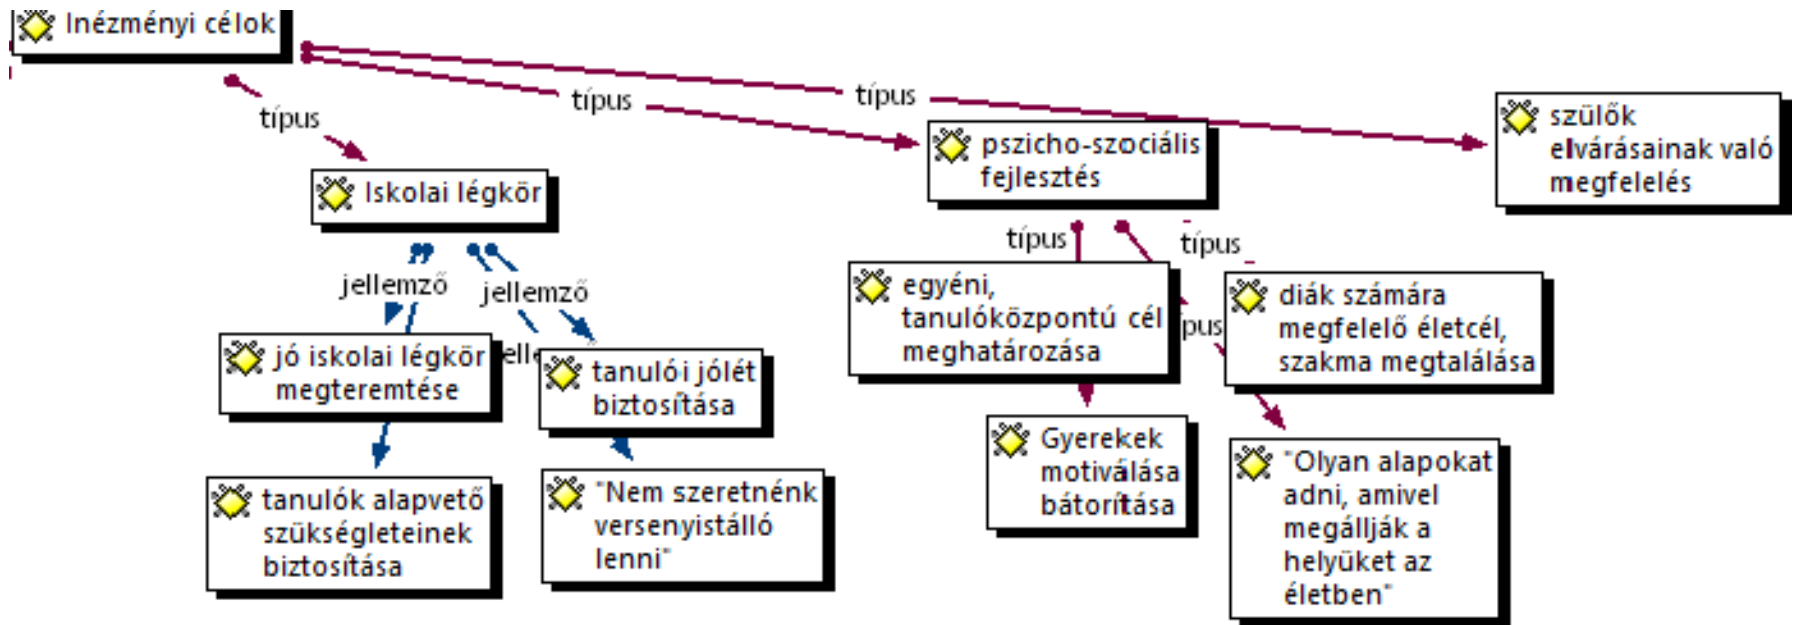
Inézményi célok

típus

típus

típus

szülők elvárásainak való megfelelés

pszicho-szociális fejlesztés

Iskolai légkör

jellemző

jellemző

típus

típus

egyéni, tanulóközpontú cél meghatározása

ípus

diák számára megfelelő életcél, szakma megtalálása

jó iskolai légkör megteremtése

ell

tanulói jólét biztosítása

tanulók alapvető szükségleteinek biztosítása

"Nem szeretnénk versenyistálló lenni"

Gyerekek motiválása bátorítása

"Olyan alapokat adni, amivel megállják a helyüket az életben"